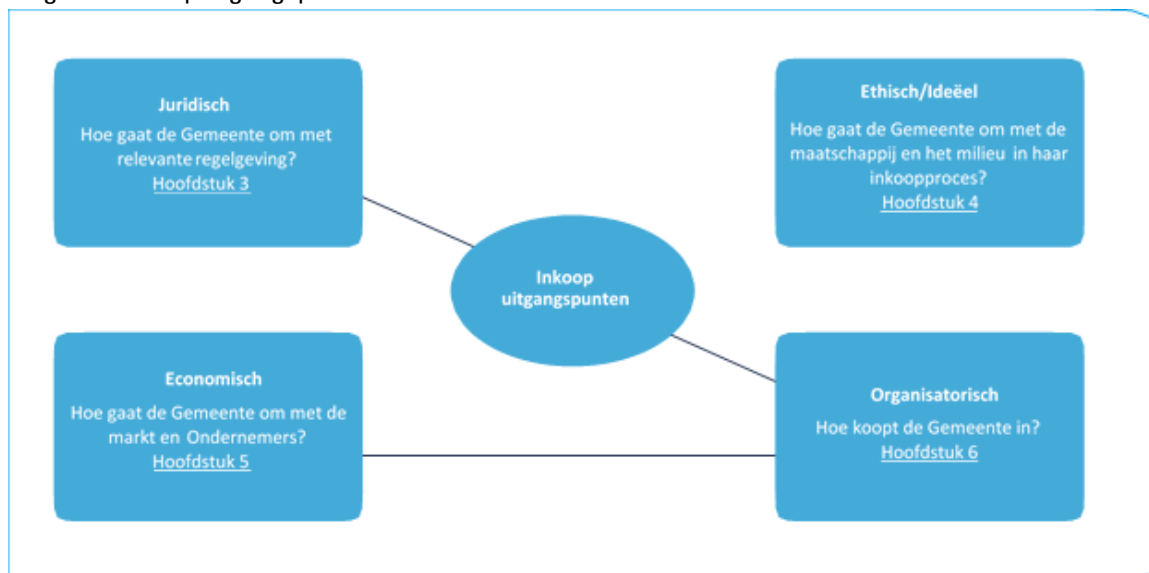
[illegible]

Juridisch
Hoe gaat de Gemeente om met relevante regelgeving?
Hoofdstuk 3

Ethisch/Ideëel
Hoe gaat de Gemeente om met de maatschappij en het milieu in haar inkoopproces?
Hoofdstuk 4

Inkoop uitgangspunten

Economisch
Hoe gaat de Gemeente om met de markt en Ondernemers?
Hoofdstuk 5

Organisatorisch
Hoe koopt de Gemeente in?
Hoofdstuk 6